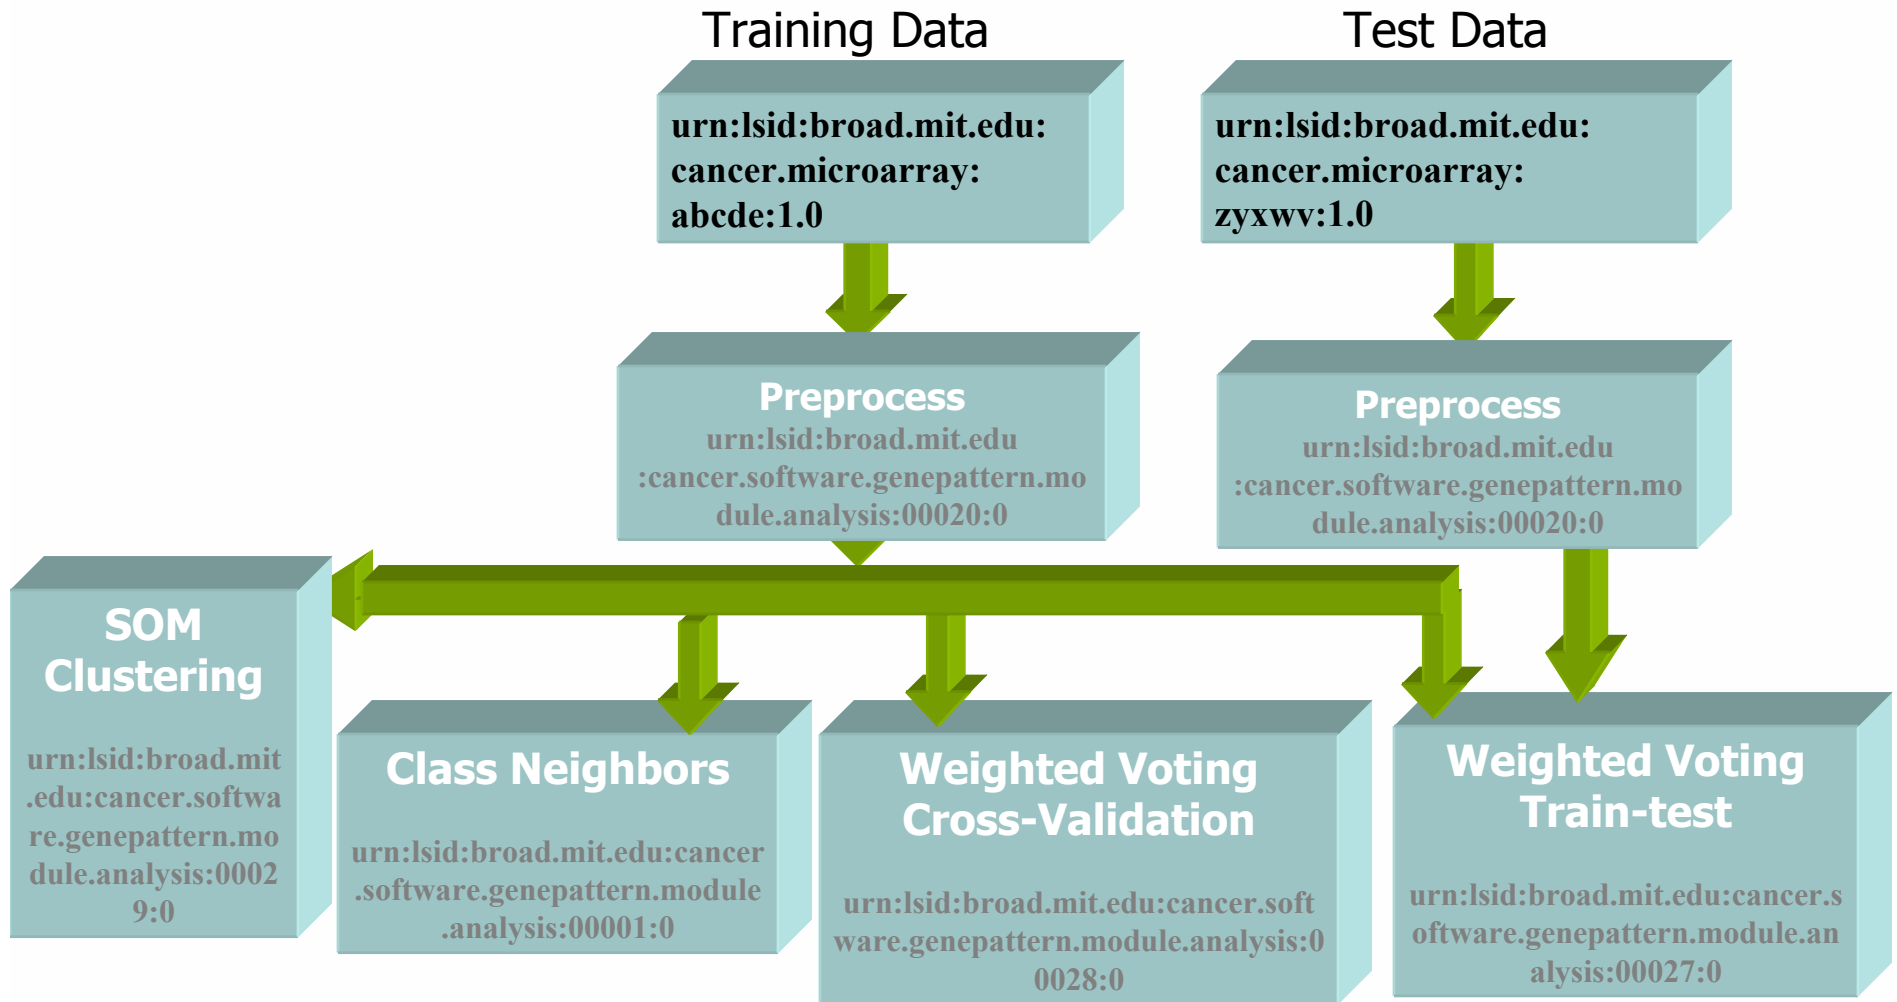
Training Data

urn:lsid:broad.mit.edu:cancer.microarray:abcde:1.0

Test Data

urn:lsid:broad.mit.edu:cancer.microarray:zyxwv:1.0

Preprocess
urn:lsid:broad.mit.edu:cancer.software.genepattern.module.analysis:00020:0

Preprocess
urn:lsid:broad.mit.edu:cancer.software.genepattern.module.analysis:00020:0

SOM Clustering
urn:lsid:broad.mit.edu:cancer.software.genepattern.module.analysis:00029:0

Class Neighbors
urn:lsid:broad.mit.edu:cancer.software.genepattern.module.analysis:00001:0

Weighted Voting Cross-Validation
urn:lsid:broad.mit.edu:cancer.software.genepattern.module.analysis:00028:0

Weighted Voting Train-test
urn:lsid:broad.mit.edu:cancer.software.genepattern.module.analysis:00027:0